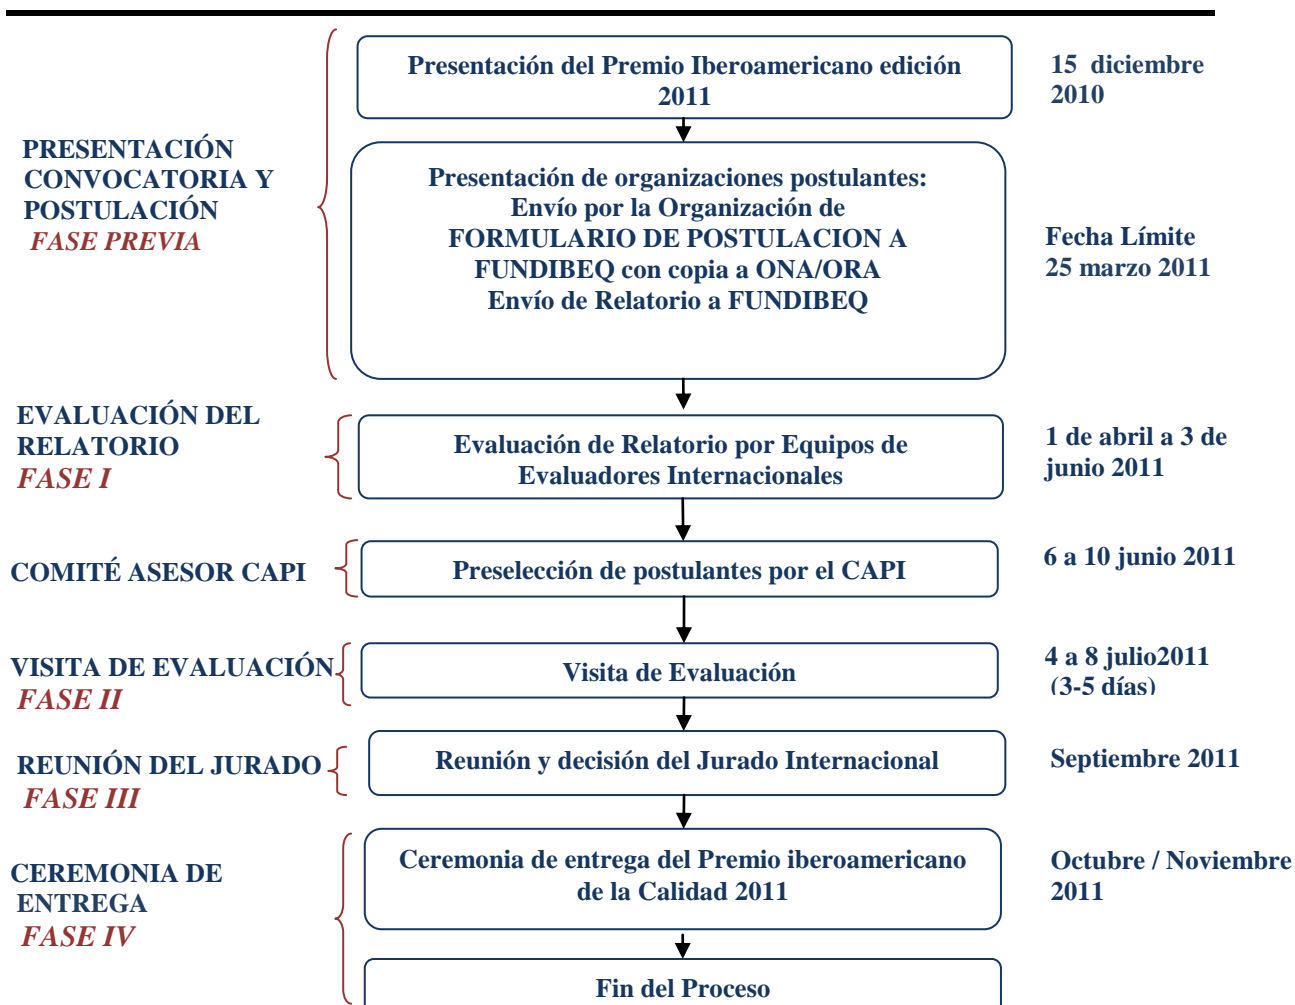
PRESENTACIÓN CONVOCATORIA Y POSTULACIÓN
FASE PREVIA

Presentación del Premio Iberoamericano edición 2011

15 diciembre 2010

Presentación de organizaciones postulantes:
Envío por la Organización de FORMULARIO DE POSTULACION A FUNDIBEQ con copia a ONA/ORA
Envío de Relatorio a FUNDIBEQ

Fecha Límite 25 marzo 2011

EVALUACIÓN DEL RELATORIO
FASE I

Evaluación de Relatorio por Equipos de Evaluadores Internacionales

1 de abril a 3 de junio 2011

COMITÉ ASESOR CAPI

Preselección de postulantes por el CAPI

6 a 10 junio 2011

VISITA DE EVALUACIÓN
FASE II

Visita de Evaluación

4 a 8 julio2011
(3-5 días)

REUNIÓN DEL JURADO
FASE III

Reunión y decisión del Jurado Internacional

Septiembre 2011

CEREMONIA DE ENTREGA
FASE IV

Ceremonia de entrega del Premio iberoamericano de la Calidad 2011

Octubre / Noviembre 2011

Fin del Proceso